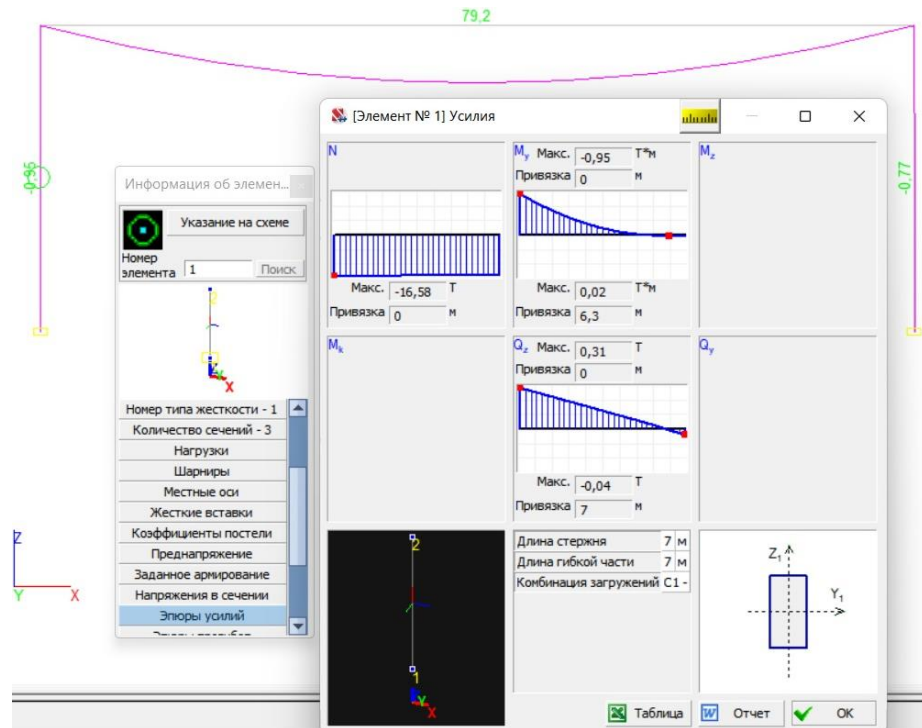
79,2

-0,95

-0,77

Информация об элемен...

Указание на схеме

Номер элемента 1 Поиск

2

1

Z

Y

X

Номер типа жесткости - 1
Количество сечений - 3
Нагрузки
Шарниры
Местные оси
Жесткие вставки
Коэффициенты постели
Преднапряжение
Заданное армирование
Напряжения в сечении
Эпюры усилий
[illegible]

[Элемент № 1] Усилия

N

Макс. -16,58 Т
Привязка 0 м

$M_y$ Макс. -0,95 Т*м
Привязка 0 м

Макс. 0,02 Т*м
Привязка 6,3 м

$M_z$

$M_k$

$Q_z$ Макс. 0,31 Т
Привязка 0 м

Макс. -0,04 Т
Привязка 7 м

$Q_y$

2

1

Длина стержня 7 м
Длина гибкой части 7 м
Комбинация загружений C1 -

$Z_1$

$Y_1$

Таблица

Отчет

OK